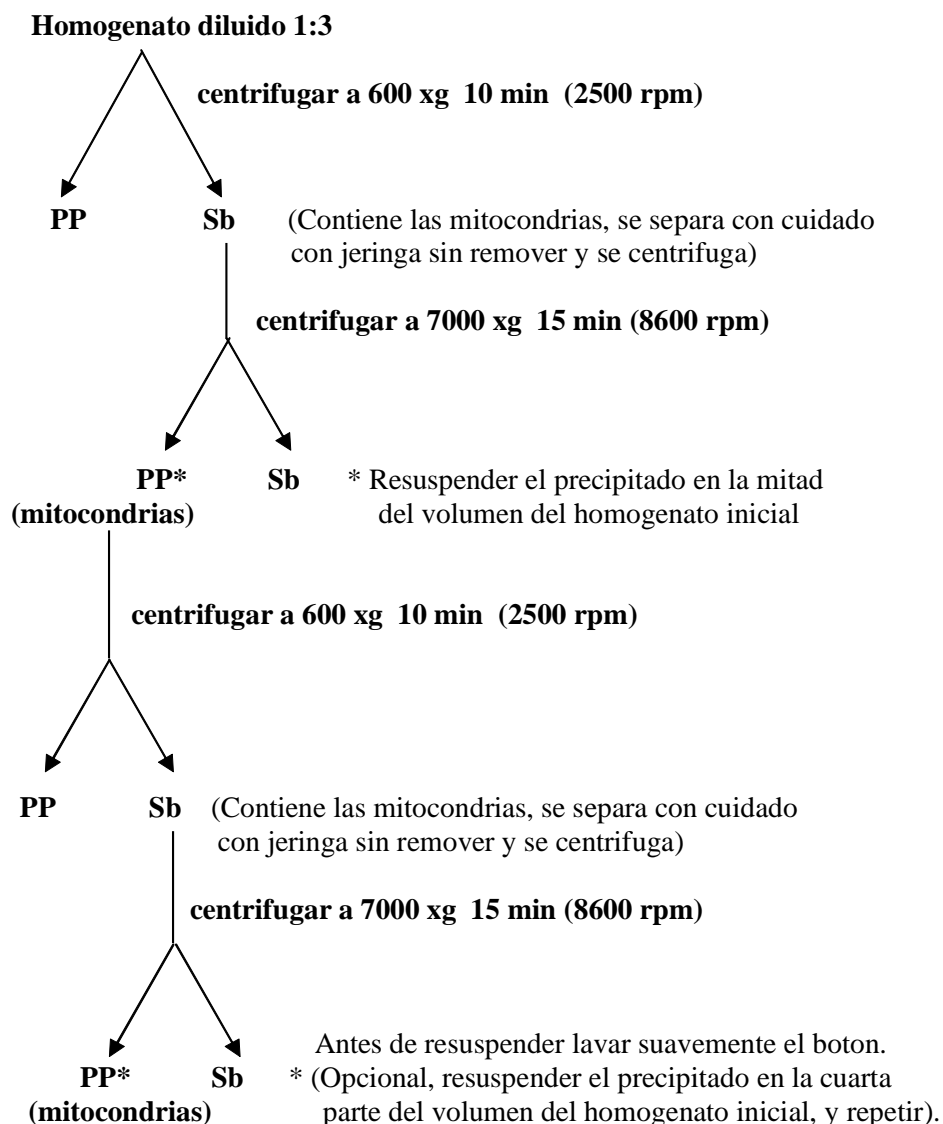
Homogenato diluido 1:3

centrifugar a 600 xg 10 min (2500 rpm)

PP

Sb (Contiene las mitocondrias, se separa con cuidado con jeringa sin remover y se centrifuga)

centrifugar a 7000 xg 15 min (8600 rpm)

PP*
(mitocondrias)

Sb

* Resuspender el precipitado en la mitad del volumen del homogenato inicial

centrifugar a 600 xg 10 min (2500 rpm)

PP

Sb (Contiene las mitocondrias, se separa con cuidado con jeringa sin remover y se centrifuga)

centrifugar a 7000 xg 15 min (8600 rpm)

PP*
(mitocondrias)

Sb

Antes de resuspender lavar suavemente el boton.
* (Opcional, resuspender el precipitado en la cuarta parte del volumen del homogenato inicial, y repetir).